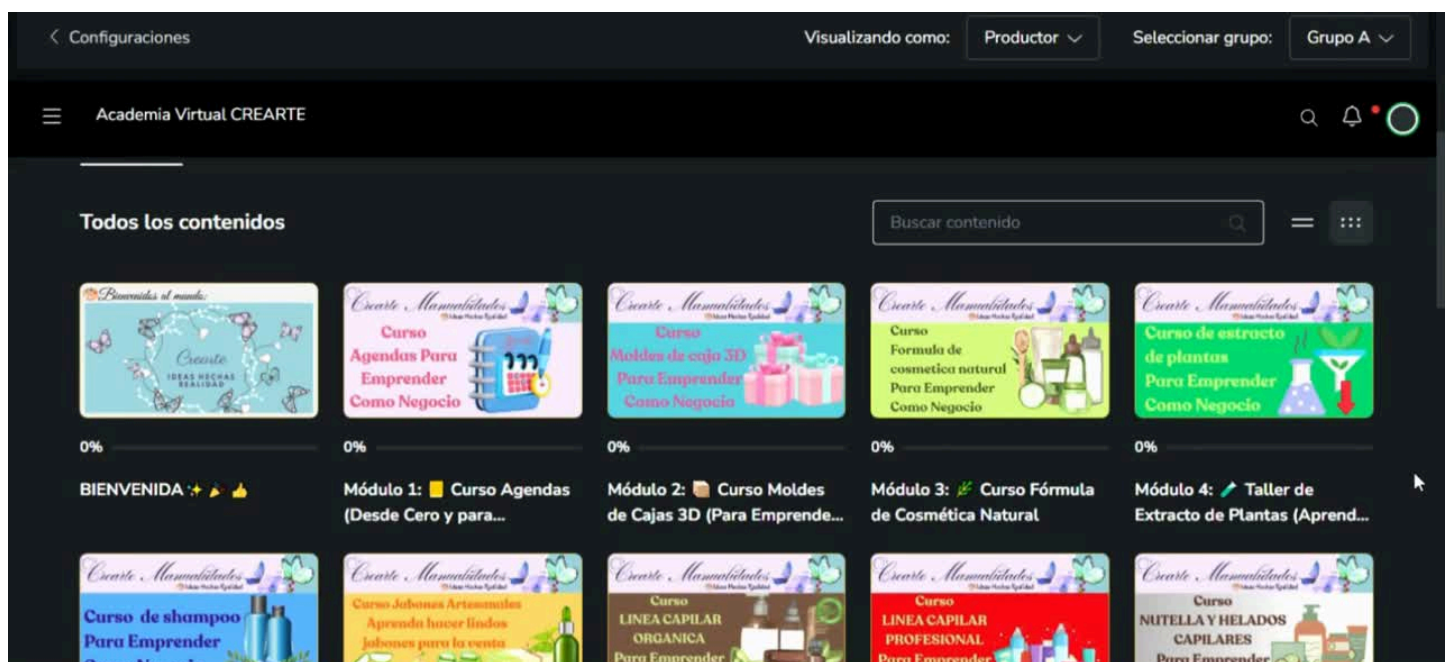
< Configuraciones

Visualizando como: Productor

Seleccionar grupo: Grupo A

Academia Virtual CREARTE

Todos los contenidos

Buscar contenido

Bienvenidos al mundo:
Crearte
IDEAS HECHAS REALIDAD

Crearte Mamualidades
Curso
Agendas Para
Emprender
Como Negocio

Crearte Mamualidades
Curso
Moldes de caja 3D
Para Emprender
Como Negocio

Crearte Mamualidades
Curso
Formula de
cosmetica natural
Para Emprender
Como Negocio

Crearte Mamualidades
Curso de estracto
de plantas
Para Emprender
Como Negocio

0%

0%

0%

0%

0%

BIENVENIDA ✨ 👍

Módulo 1: 📒 Curso Agendas (Desde Cero y para...

Módulo 2: 📦 Curso Moldes de Cajas 3D (Para Emprende...

Módulo 3: 🌿 Curso Fórmula de Cosmética Natural

Módulo 4: 🧪 Taller de Extracto de Plantas (Aprend...

Crearte Mamualidades
Curso de shampoo
Para Emprender
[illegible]

Crearte Mamualidades
Curso Jabones Artesanales
Aprenda hacer lindos
jabones para la venta

Crearte Mamualidades
Curso
LINEA CAPILAR
ORGANICA
Para Emprender

Crearte Mamualidades
Curso
LINEA CAPILAR
PROFESIONAL
Para Emprender

Crearte Mamualidades
Curso
NUTELLA Y HELADOS
CAPILARES
Para Emprender